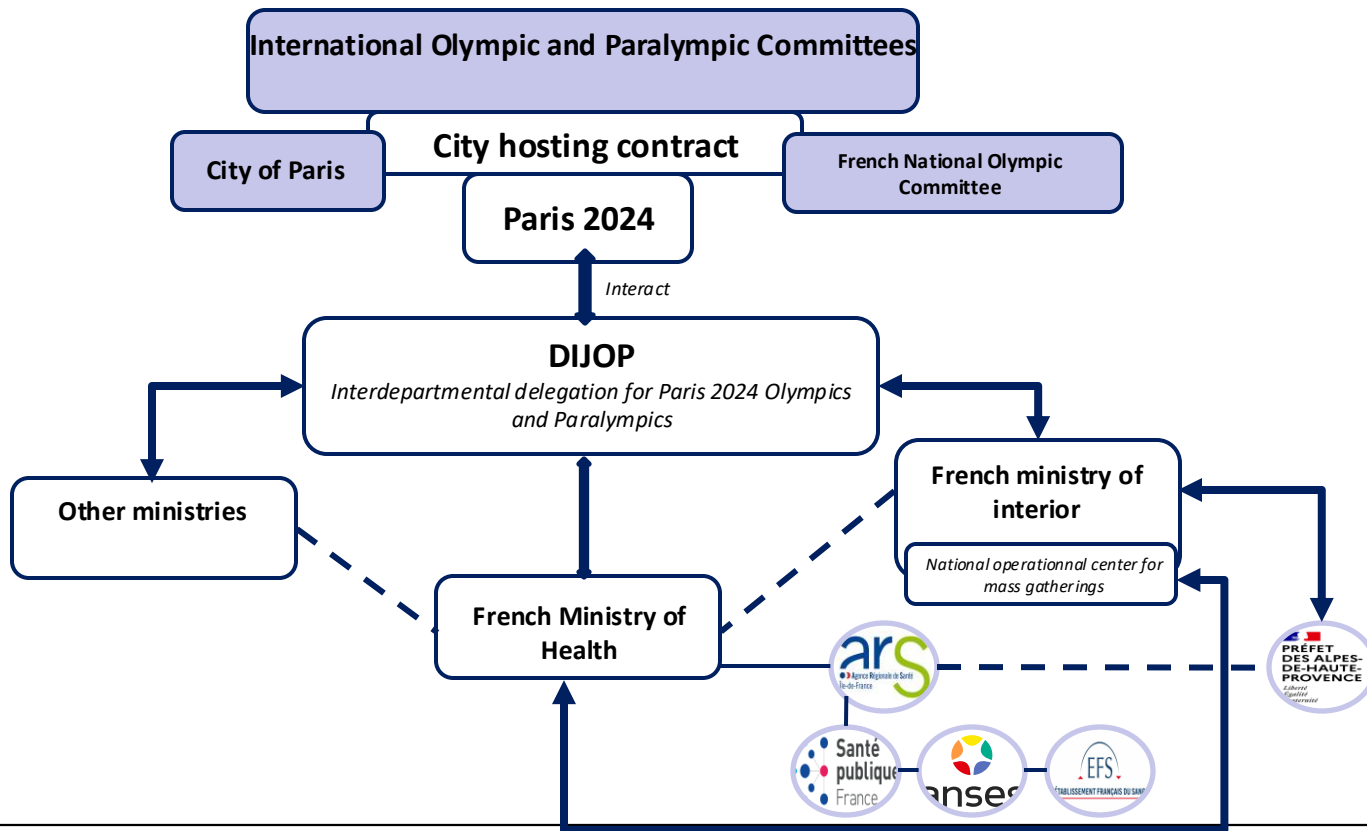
International Olympic and Paralympic Committees

City hosting contract

City of Paris

French National Olympic Committee

Paris 2024

Interact

DIJOP

Interdepartmental delegation for Paris 2024 Olympics and Paralympics

Other ministries

French ministry of interior

National operationnal center for mass gatherings

French Ministry of Health

ars
Agence Régionale de Santé
Île-de-France

PRÉFET
DES ALPES-DE-HAUTE-PROVENCE
Liberté
Égalité
Fraternité

Santé publique France

anses

EFS
ÉTABLISSEMENT FRANÇAIS DU SANG